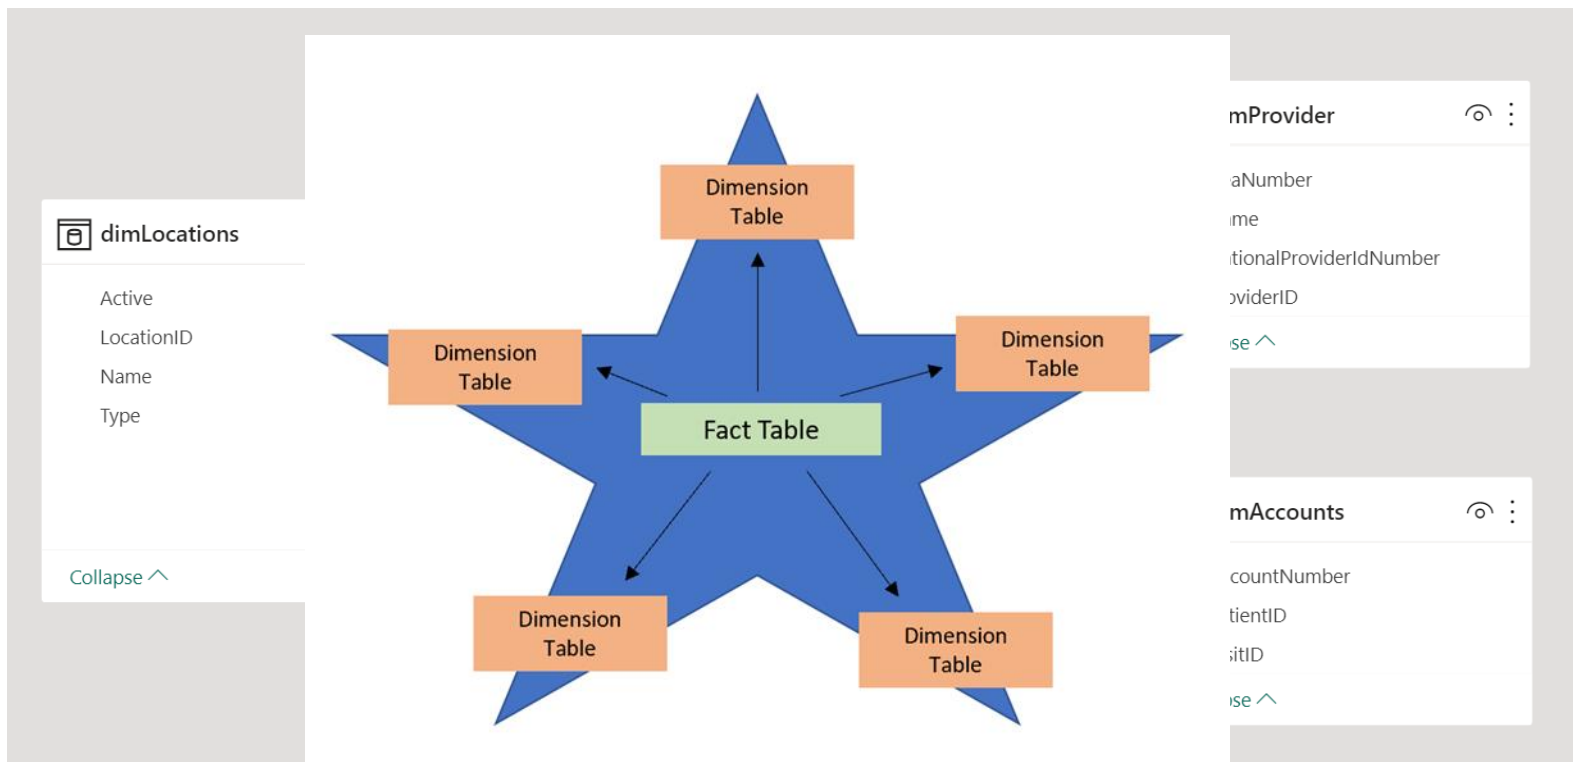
dimLocations

Active

LocationID

Name

Type

Collapse

Dimension Table

Dimension Table

Dimension Table

Fact Table

Dimension Table

Dimension Table

mProvider

aNumber

me

tionalProviderIdNumber

oviderID

se

mAccounts

countNumber

tientID

sitID

se